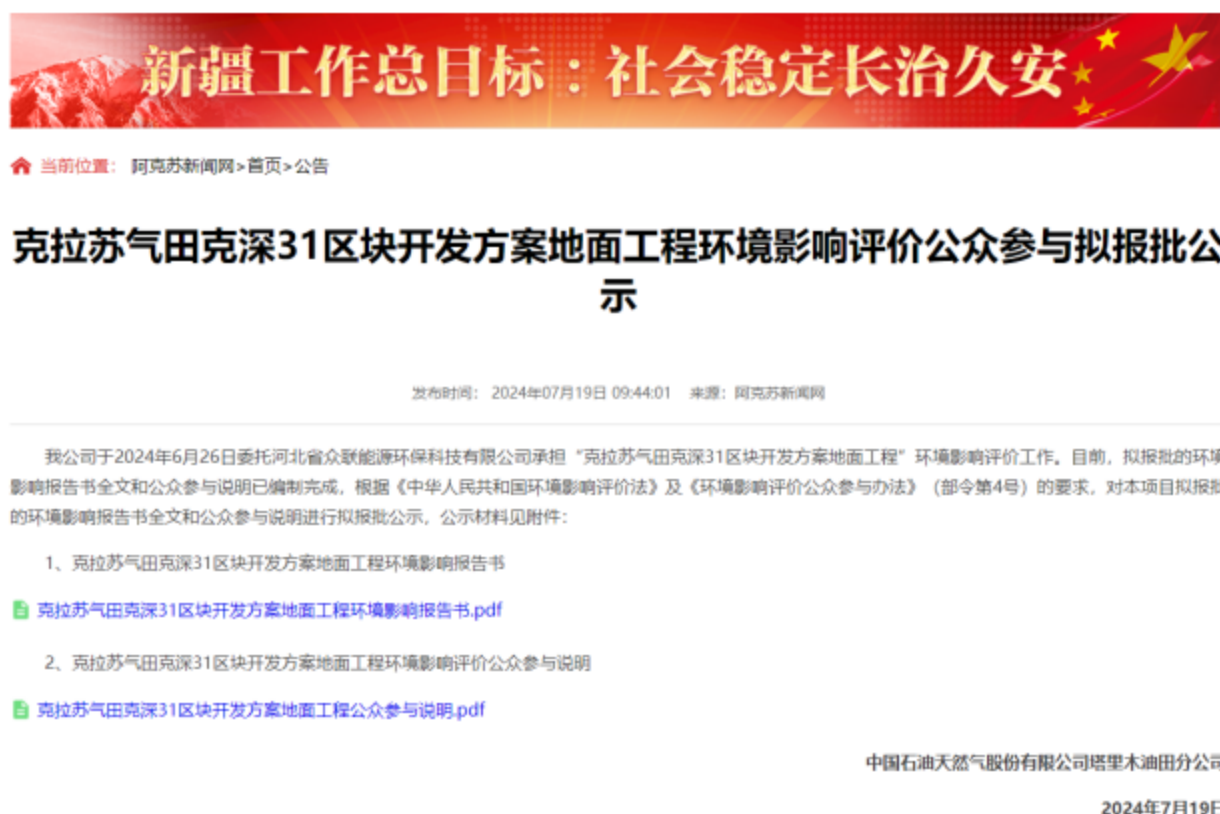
新疆工作总目标：社会稳定长治久安

当前位置： 阿克苏新闻网>首页>公告

克拉苏气田克深31区块开发方案地面工程环境影响评价公众参与拟报批公示

发布时间： 2024年07月19日 09:44:01 来源：阿克苏新闻网

我公司于2024年6月26日委托河北省众联能源环保科技有限公司承担“克拉苏气田克深31区块开发方案地面工程”环境影响评价工作。目前，拟报批的环境影响报告书全文和公众参与说明已编制完成，根据《中华人民共和国环境影响评价法》及《环境影响评价公众参与办法》（部令第4号）的要求，对本项目拟报批的环境影响报告书全文和公众参与说明进行拟报批公示，公示材料见附件：

1、克拉苏气田克深31区块开发方案地面工程环境影响报告书

克拉苏气田克深31区块开发方案地面工程环境影响报告书.pdf

2、克拉苏气田克深31区块开发方案地面工程环境影响评价公众参与说明

克拉苏气田克深31区块开发方案地面工程公众参与说明.pdf

中国石油天然气股份有限公司塔里木油田分公司

2024年7月19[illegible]